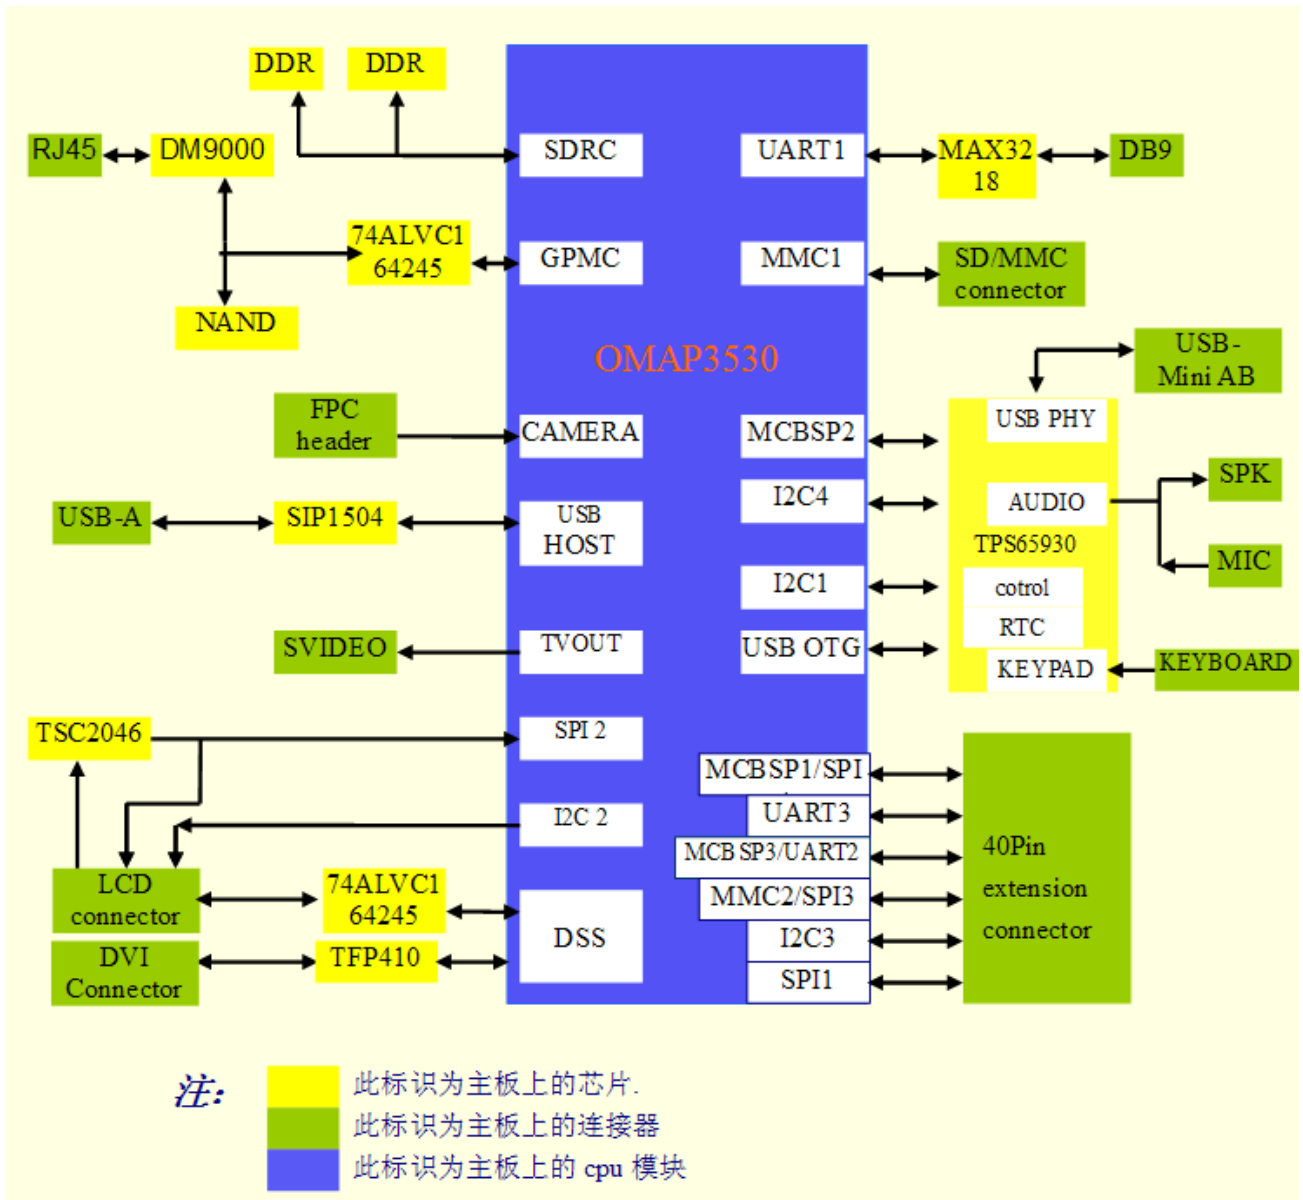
DDR
DDR
RJ45
DM9000
SDRC
UART1
MAX32 18
DB9
74ALVC1 64245
GPMC
MMC1
SD/MMC connector
NAND
OMAP3530
USB-Mini AB
USB PHY
FPC header
CAMERA
MCBSP2
I2C4
AUDIO
SPK
USB-A
SIP1504
USB HOST
TPS65930
MIC
I2C1
cotrol
RTC
SVIDEO
TVOUT
USB OTG
KEYPAD
KEYBOARD
TSC2046
SPI 2
MCBSP1/SPI
UART3
I2C 2
MCB SP3/UART2
40Pin extension connector
LCD connector
74ALVC1 64245
MMC2/SPI3
DSS
I2C3
DVI Connector
TFP410
SPI1

注:
此标识为主板上的芯片.
此标识为主板上的连接器
此标识为主板上的 cpu 模块